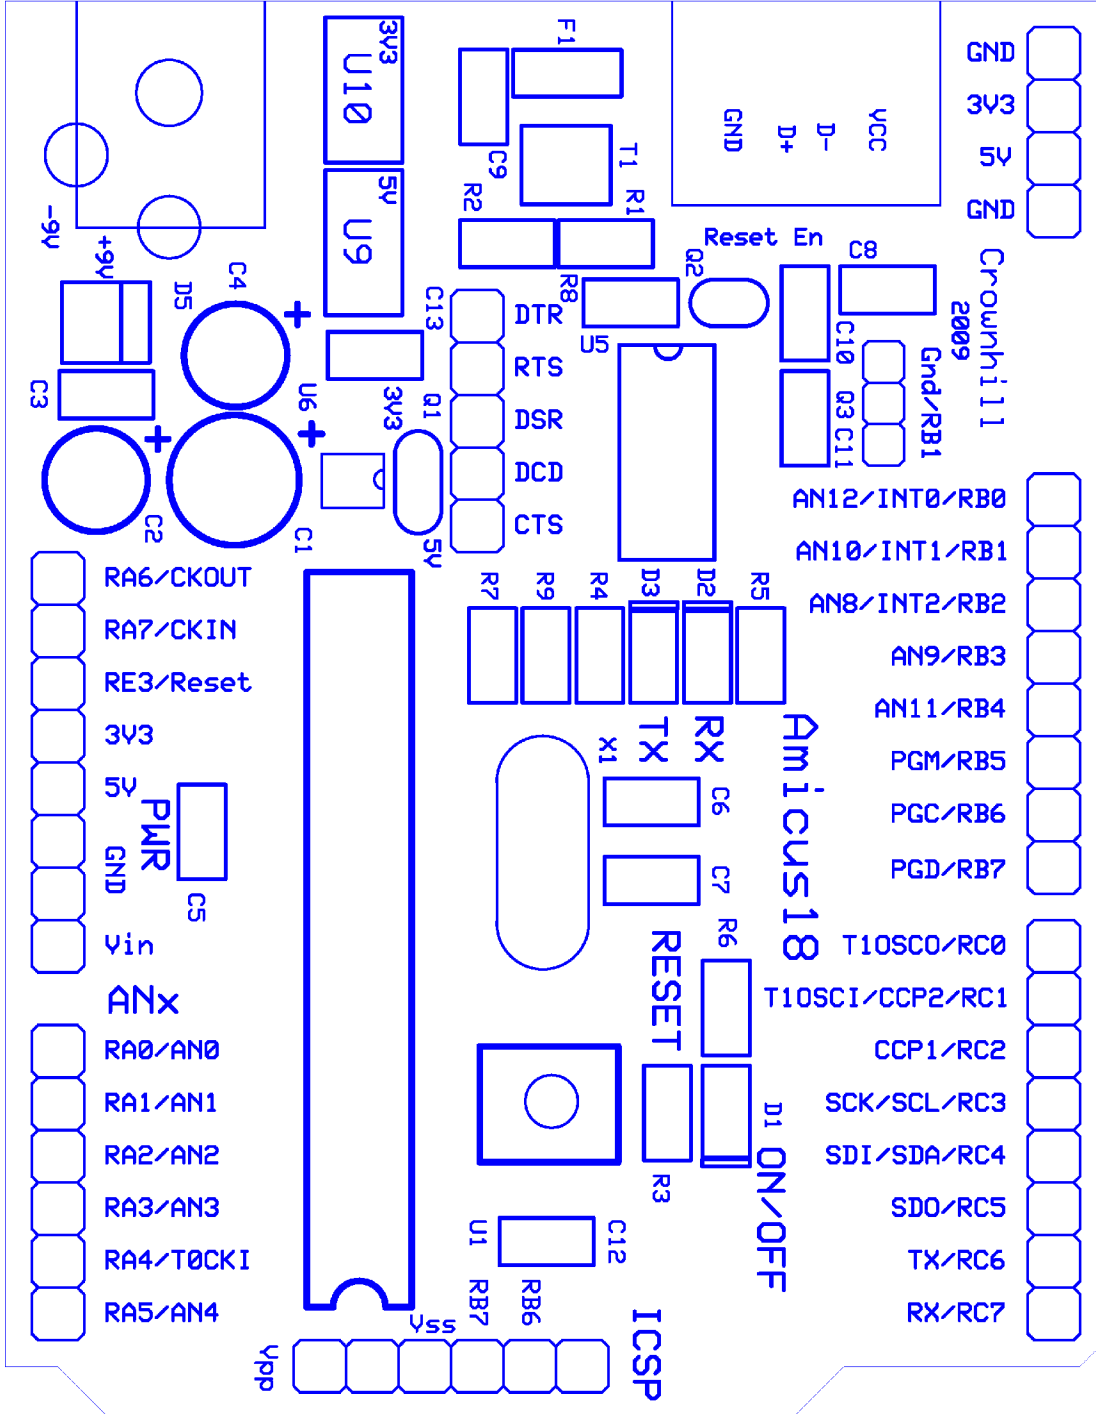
3V3
U10
F1
C9
T1
R2
R1
GND
D+
D-
VCC
GND
3V3
5V
GND
5V
U9
-9V
+9V
D5
C4
C3
C13
DTR
RTS
DSR
DCD
CTS
R8
U5
Q2
Reset En
C8
C10
Q3
C11
Gnd/RB1
Crownhill
2009
U6
3V3
Q1
5V
C2
C1
AN12/INT0/RB0
AN10/INT1/RB1
AN8/INT2/RB2
AN9/RB3
AN11/RB4
PGM/RB5
PGC/RB6
PGD/RB7
RA6/CKOUT
RA7/CKIN
RE3/Reset
3V3
5V
GND
Vin
PWR
C5
R7
R9
R4
D3
D2
R5
X1
TX
RX
C6
C7
Amicus18
R6
RESET
T1OSCO/RC0
T1OSCI/CCP2/RC1
CCP1/RC2
SCK/SCL/RC3
SDI/SDA/RC4
SDO/RC5
TX/RC6
RX/RC7
ANx
RA0/AN0
RA1/AN1
RA2/AN2
RA3/AN3
RA4/T0CKI
RA5/AN4
D1
R3
ON/OFF
U1
C12
RB7
RB6
Vss
Vpp
ICSP